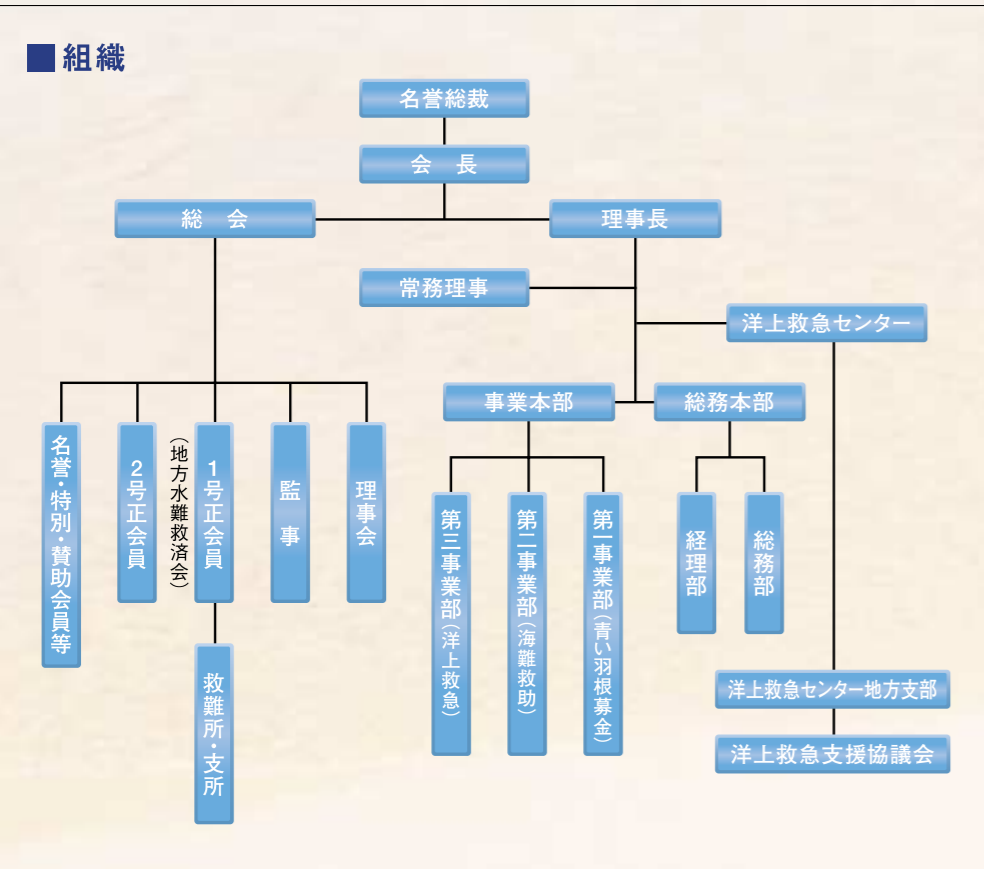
■組織

名誉総裁

会　長

総　会

理事長

常務理事

洋上救急センター

事業本部

総務本部

名誉・特別・賛助会員等

2号正会員

1号正会員（地方水難救済会）

監事

理事会

救難所・支所

第三事業部（洋上救急）

第二事業部（海難救助）

第一事業部（青い羽根募金）

経理部

総務部

洋上救急センター地方支部

洋上救急支援協議会